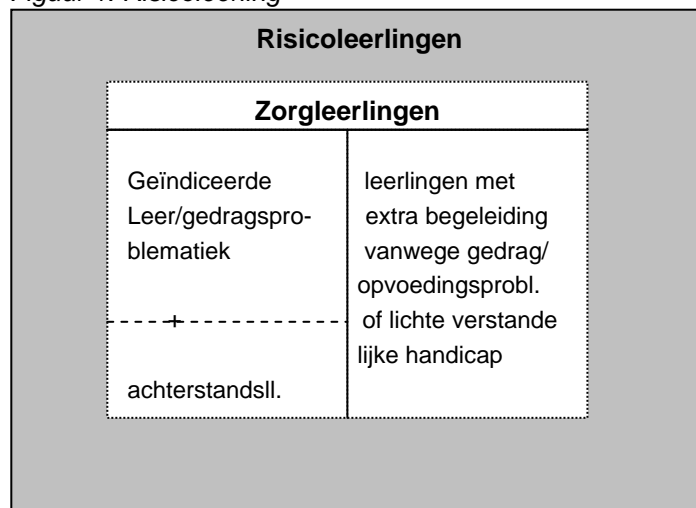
Figuur 1: Risicoleerling

Risicoleerlingen

Zorgleerlingen

Geïndiceerde Leer/gedragsproblematiek

achterstandsll.

leerlingen met extra begeleiding vanwege gedrag/ opvoedingsprobl. of lichte verstandelijke handicap